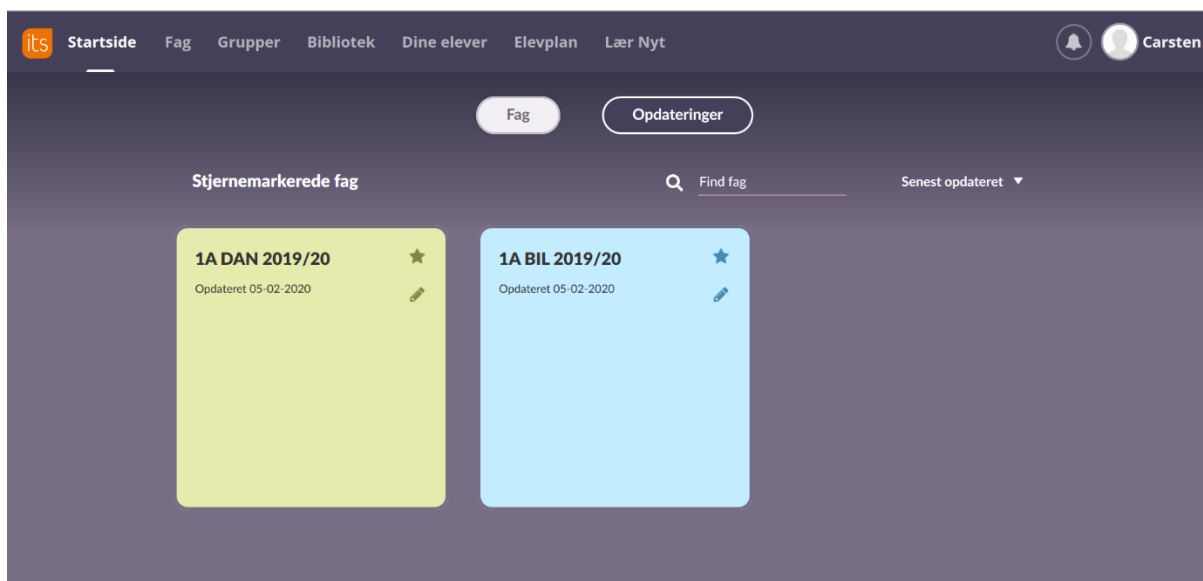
its Startside Fag Grupper Bibliotek Dine elever Elevplan Lær Nyt Carsten

Fag Opdateringer

Stjernemarkerede fag

Find fag

Senest opdateret ▼

1A DAN 2019/20
Opdateret 05-02-2020

1A BIL 2019/20
Opdateret 05-02-2020